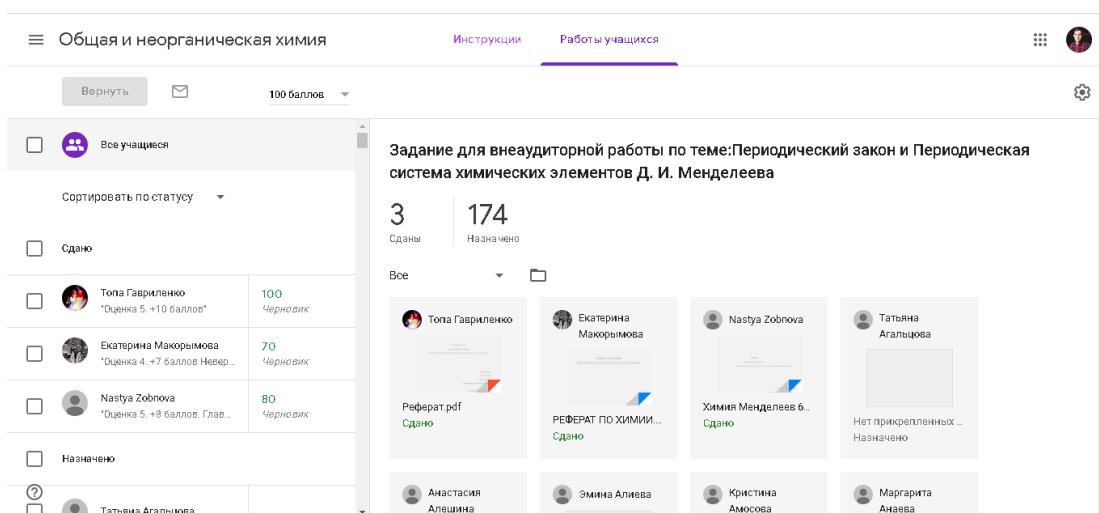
Общая и неорганическая химия

Инструкции

Работы учащихся

Вернуть

100 баллов

Все учащиеся

Сортировать по статусу

Сдано

Топа Гавриленко
"Оценка 5. +10 баллов"

100
Черновик

Екатерина Макорымова
"Оценка 4. +7 баллов Невер...

70
Черновик

Nastya Zobnova
"Оценка 5. +8 баллов. Глав...

80
Черновик

Назначено

Татьяна Агальцова

Задание для внеаудиторной работы по теме:Периодический закон и Периодическая система химических элементов Д. И. Менделеева

3
Сданы

174
Назначено

Все

Топа Гавриленко
Реферат.pdf
Сдано

Екатерина Макорымова
РЕФЕРАТ ПО ХИМИИ...
Сдано

Nastya Zobnova
Химия Менделеев 6...
Сдано

Татьяна Агальцова
Нет прикрепленных ...
Назначено

Анастасия Алешина

Эмина Алиева

Кристина Амосова

Маргарита Анаева